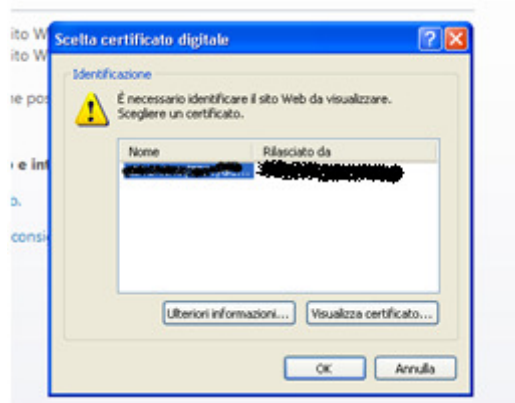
ito W
ito W

ne pos

e int

o.

consi

Scelta certificato digitale

Identificazione

È necessario identificare il sito Web da visualizzare. Scegliere un certificato.

| Nome | Rilasciato da |
|---|---|
| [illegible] | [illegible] |

Ulteriori informazioni...

Visualizza certificato...

OK

Annulla